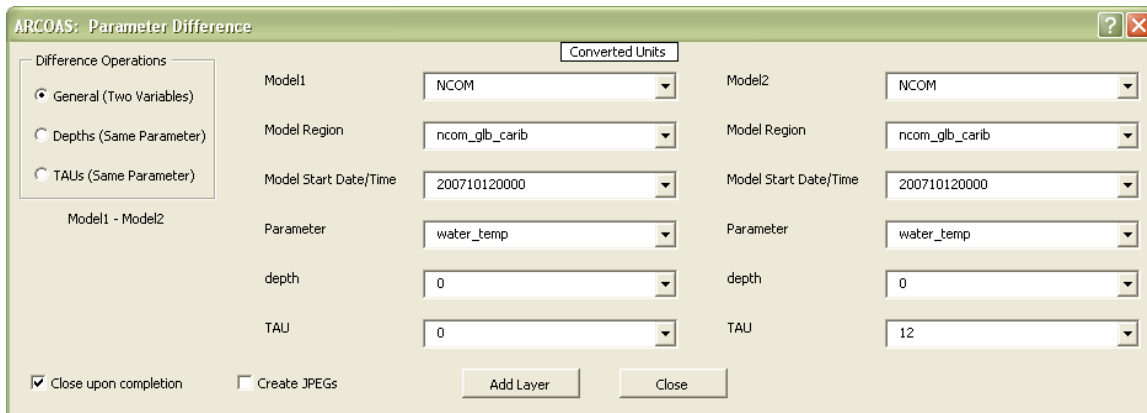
ARCOAS: Parameter Difference

Difference Operations

General (Two Variables)

Depths (Same Parameter)

TAUs (Same Parameter)

Model1 - Model2

Converted Units

Model1 NCOM

Model Region ncom_glb_carib

Model Start Date/Time 200710120000

Parameter water_temp

depth 0

TAU 0

Model2 NCOM

Model Region ncom_glb_carib

Model Start Date/Time 200710120000

Parameter water_temp

depth 0

TAU 12

Close upon completion

Create JPEGs

Add Layer

Close